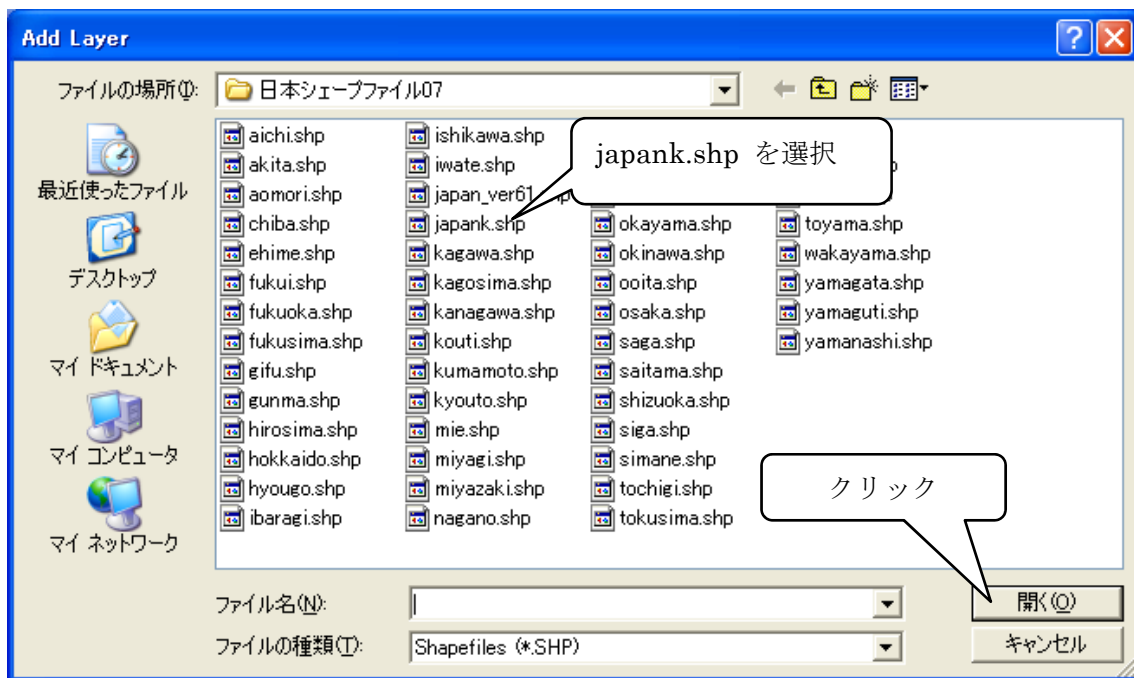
Add Layer

ファイルの場所(I): 日本シェープファイル07

最近使ったファイル
デスクトップ
マイ ドキュメント
マイ コンピュータ
マイ ネットワーク

aichi.shp
akita.shp
aomori.shp
chiba.shp
ehime.shp
fukui.shp
fukuoka.shp
fukusima.shp
gifu.shp
gunma.shp
hirosima.shp
hokkaido.shp
hyougo.shp
ibaragi.shp

ishikawa.shp
iwate.shp
japan_ver61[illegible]
japank.shp
kagawa.shp
kagosima.shp
kanagawa.shp
kouti.shp
kumamoto.shp
kyouto.shp
mie.shp
miyagi.shp
miyazaki.shp
nagano.shp

okayama.shp
okinawa.shp
ooita.shp
osaka.shp
saga.shp
saitama.shp
shizuoka.shp
siga.shp
simane.shp
tochigi.shp
tokusima.shp

toyama.shp
wakayama.shp
yamagata.shp
yamaguti.shp
yamanashi.shp

japank.shp を選択

クリック

ファイル名(N):
ファイルの種類(T): Shapefiles (*.SHP)

開く(O)
キャンセル